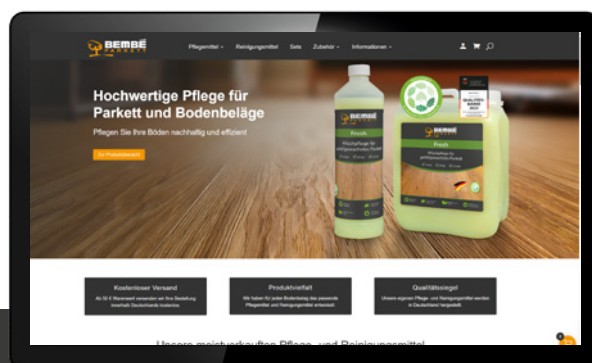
BEMBÉ PARKETT

Pflegemittel ⌄ Reinigungsmittel Sets Zubehör ⌄ Informationen ⌄

Hochwertige Pflege für Parkett und Bodenbeläge

Pflegen Sie Ihre Böden nachhaltig und effizient

Zu Produktübersicht

Fresh

Fresh

Kostenloser Versand

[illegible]

Produktvielfalt

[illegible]

Qualitätssiegel

Unsere eigenen Pflege- und Reinigungsmittel werden in Deutschland hergestellt.

Unsere meistverkauften Pflege- und Reinigungsmittel